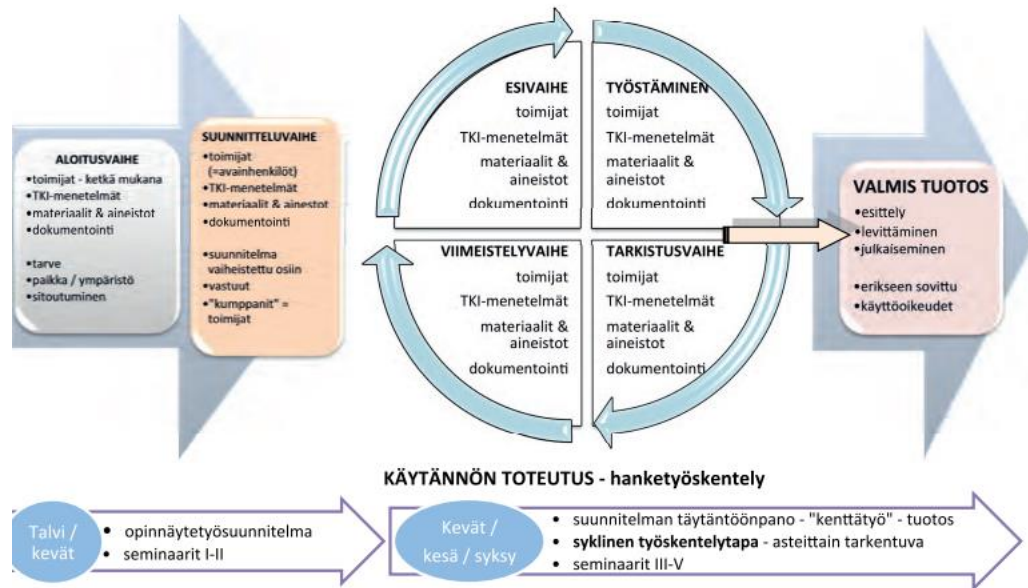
ALOITUSVAIHE
•toimijat - ketkä mukana
•TKI-menetelmät
•materiaalit & aineistot
•dokumentointi

•tarve
•paikka / ympäristö
•sitoutuminen

SUUNNITTELUVAIHE
•toimijat (=avainhenkilöt)
•TKI-menetelmät
•materiaalit & aineistot
•dokumentointi

•suunnitelma vaiheistettu osiin
•vastuut
•"kumppanit" = toimijat

ESIVAIHE
toimijat
TKI-menetelmät
materiaalit & aineistot
dokumentointi

TYÖSTÄMINEN
toimijat
TKI-menetelmät
materiaalit & aineistot
dokumentointi

VIIMEISTELYVAIHE
toimijat
TKI-menetelmät
materiaalit & aineistot
dokumentointi

TARKISTUSVAIHE
toimijat
TKI-menetelmät
materiaalit & aineistot
dokumentointi

VALMIS TUOTOS
•esittely
•levittäminen
•julkaiseminen

•erikseen sovittu
•käyttöoikeudet

KÄYTÄNNÖN TOTEUTUS - hanketyöskentely

Talvi / kevät
• opinnäytetyösuunnitelma
• seminaarit I-II

Kevät / kesä / syksy
• suunnitelman täytäntöönpano - "kenttätyö" - tuotos
• syklinen työskentelytapa - asteittain tarkentuva
• seminaarit III-V